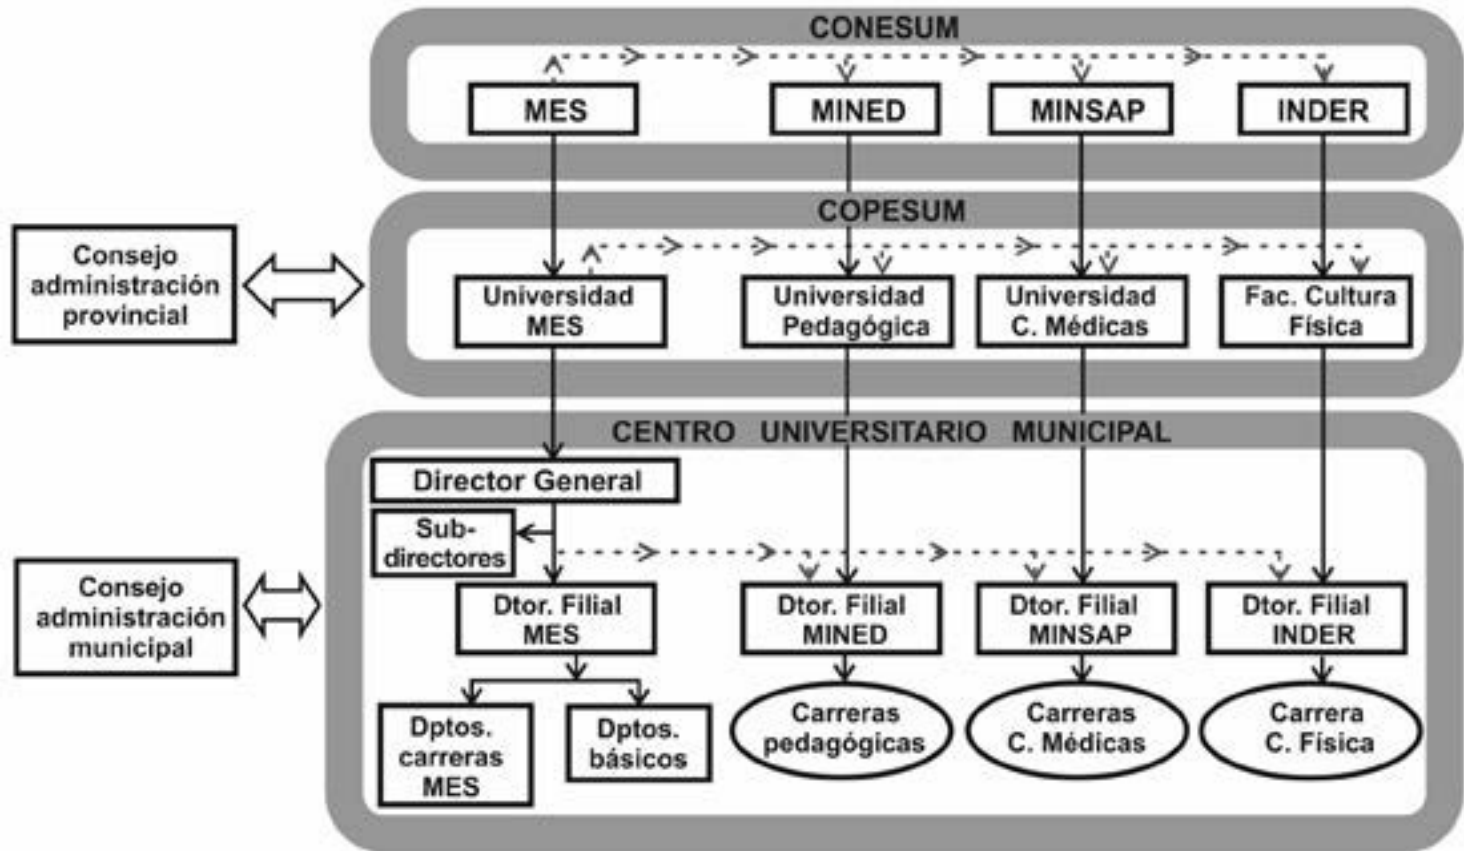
CONESUM

MES

MINED

MINSAP

INDER

COPESUM

Consejo administración provincial

Universidad MES

Universidad Pedagógica

Universidad C. Médicas

Fac. Cultura Física

CENTRO UNIVERSITARIO MUNICIPAL

Director General

Sub-directores

Consejo administración municipal

Dtor. Filial MES

Dtor. Filial MINED

Dtor. Filial MINSAP

Dtor. Filial INDER

Dptos. carreras MES

Dptos. básicos

Carreras pedagógicas

Carreras C. Médicas

Carrera C. Física